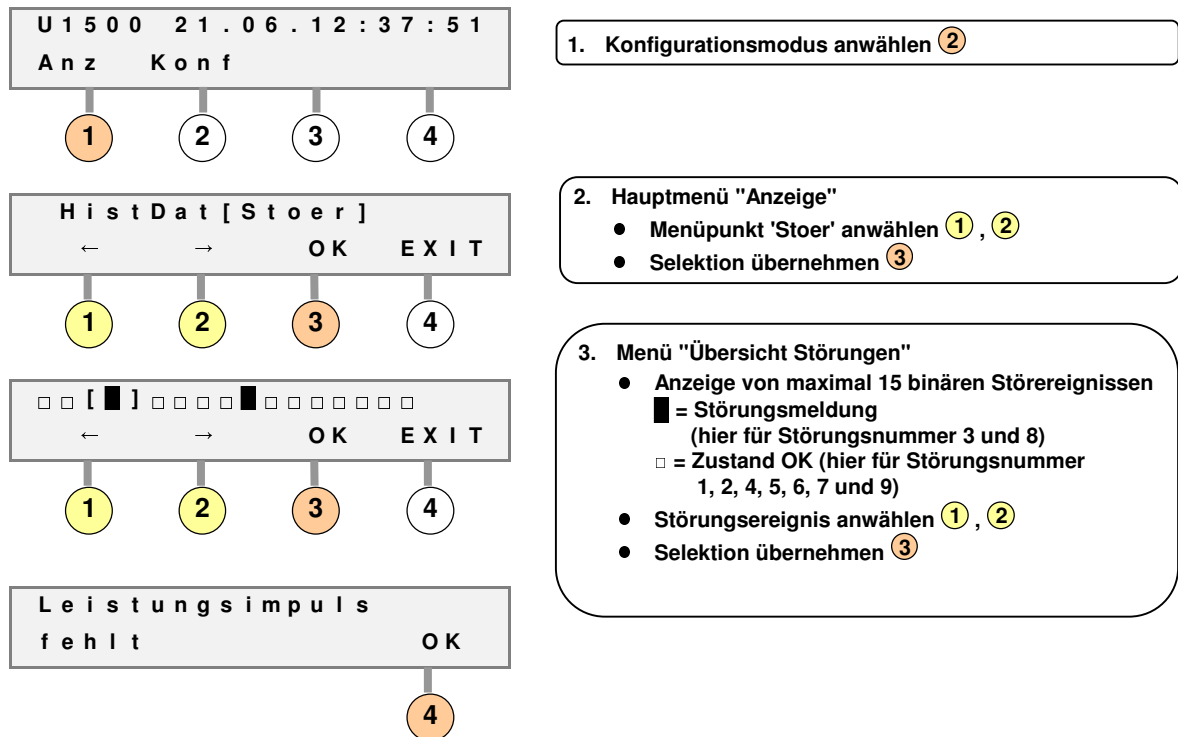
U1500 21.06.12:37:51
Anz Konf

1 2 3 4

1. Konfigurationsmodus anwählen 2

HistDat[Stoer]
← → OK EXIT

1 2 3 4

2. Hauptmenü "Anzeige"
- Menüpunkt 'Stoer' anwählen 1, 2
- Selektion übernehmen 3

□□[█]□□□□█□□□□□□□
← → OK EXIT

1 2 3 4

3. Menü "Übersicht Störungen"
- Anzeige von maximal 15 binären Störereignissen
█ = Störungsmeldung (hier für Störungsnummer 3 und 8)
□ = Zustand OK (hier für Störungsnummer 1, 2, 4, 5, 6, 7 und 9)
- Störungsereignis anwählen 1, 2
- Selektion übernehmen 3

Leistungsimpuls
fehlt OK

4